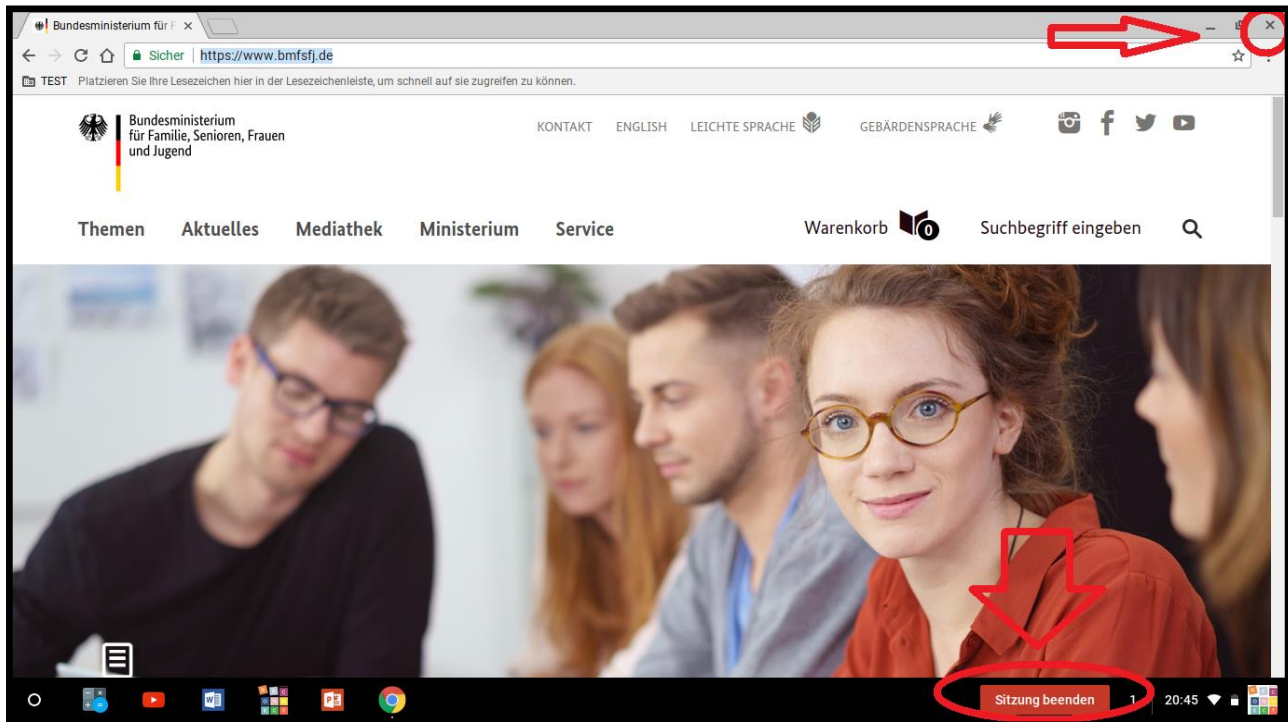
Bundesministerium für F ×

Sicher | https://www.bmfsfj.de

TEST Platzieren Sie Ihre Lesezeichen hier in der Lesezeichenleiste, um schnell auf sie zugreifen zu können.

Bundesministerium für Familie, Senioren, Frauen und Jugend

KONTAKT ENGLISH LEICHTE SPRACHE GEBÄRDENSPRACHE

Themen Aktuelles Mediathek Ministerium Service

Warenkorb 0 Suchbegriff eingeben

Sitzung beenden 1 20:45